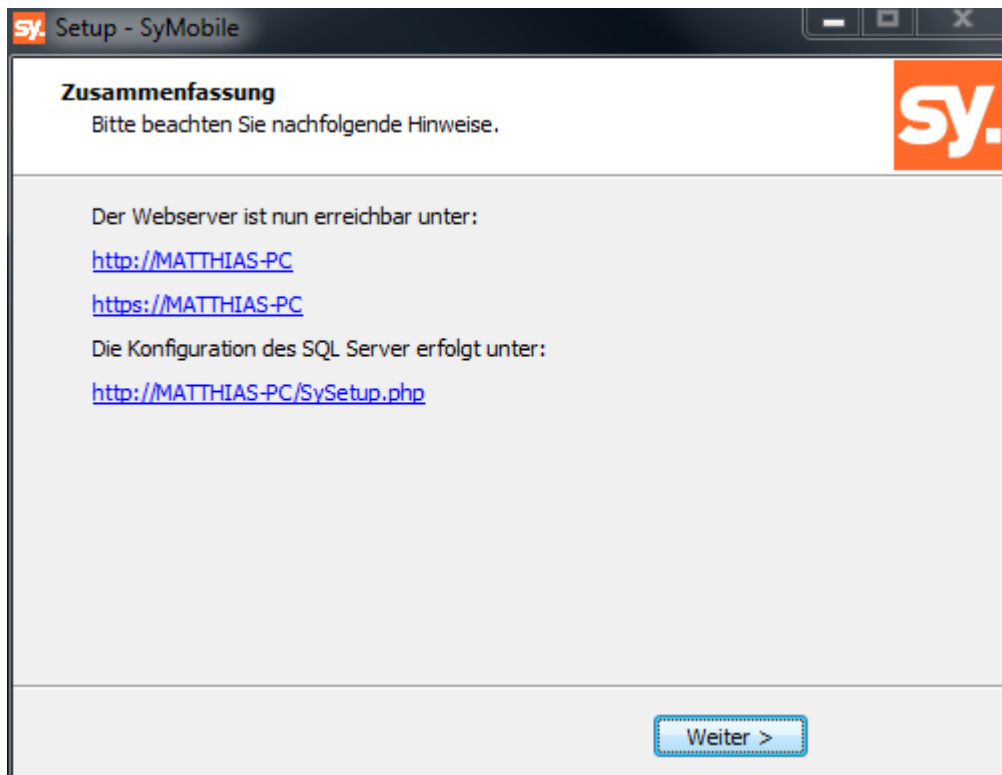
sy. Setup - SyMobile

Zusammenfassung
Bitte beachten Sie nachfolgende Hinweise.

sy.

Der Webserver ist nun erreichbar unter:

http://MATTHIAS-PC

https://MATTHIAS-PC

Die Konfiguration des SQL Server erfolgt unter:

http://MATTHIAS-PC/SySetup.php

Weiter >